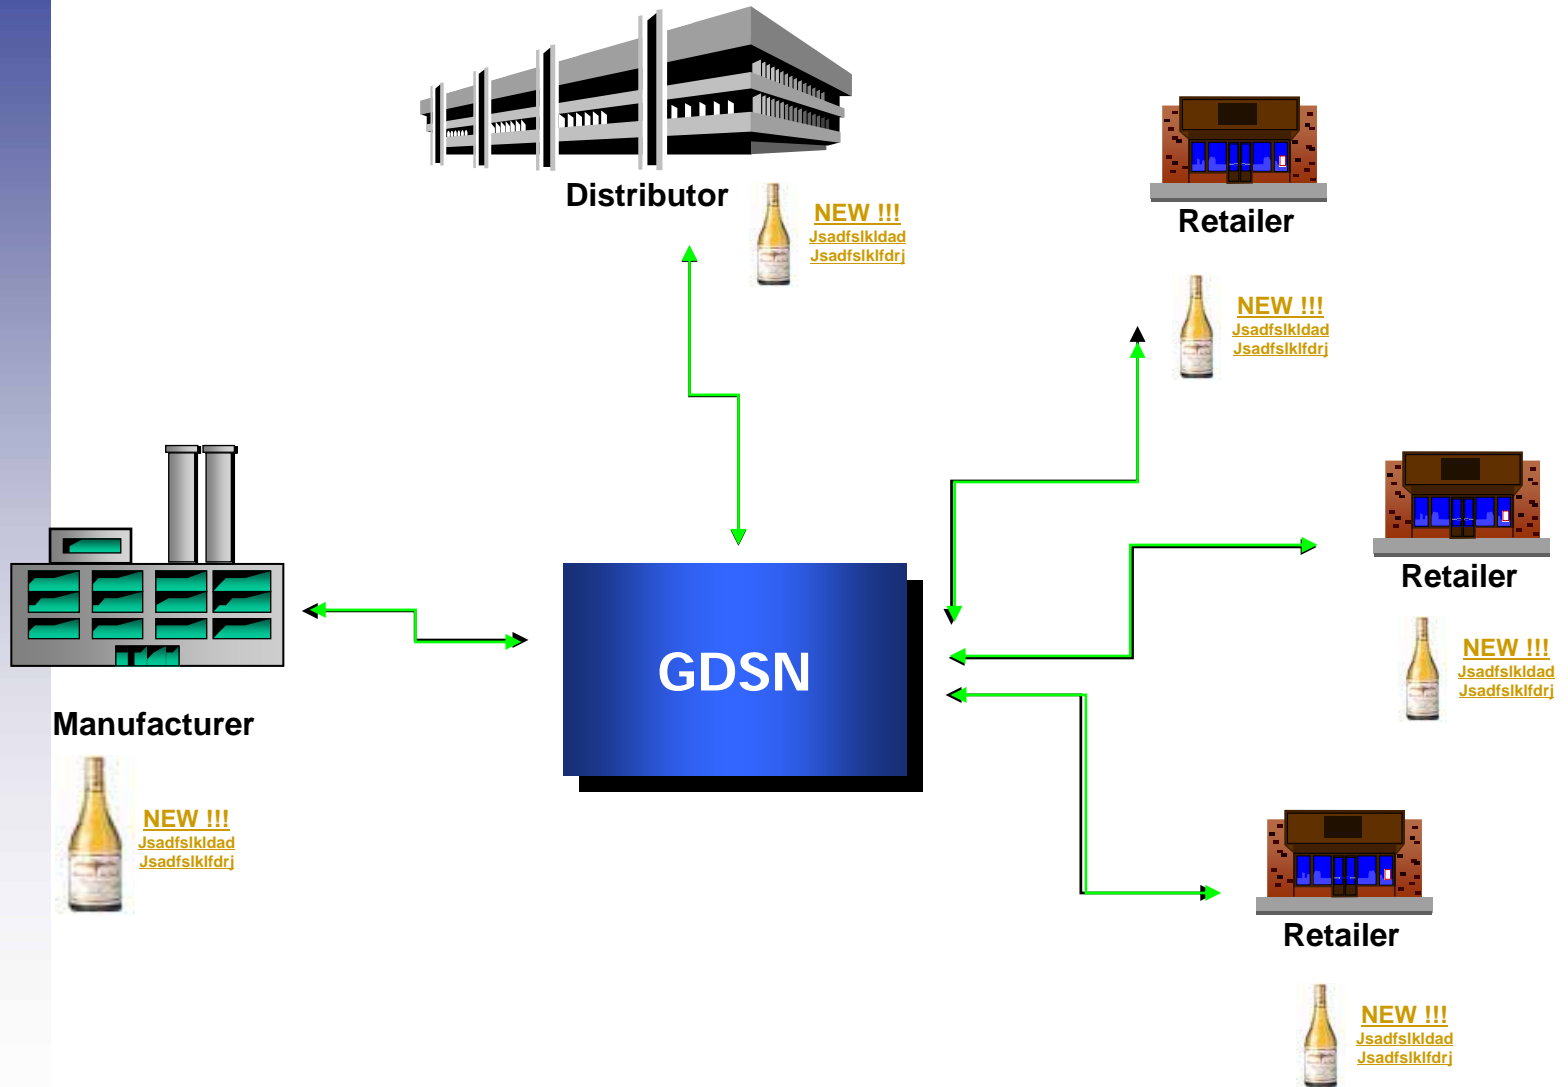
Distributor

NEW !!!
Jsadfslkldad
Jsadfslklfdrj

Retailer

NEW !!!
Jsadfslkldad
Jsadfslklfdrj

Retailer

NEW !!!
Jsadfslkldad
Jsadfslklfdrj

GDSN

Manufacturer

NEW !!!
Jsadfslkldad
Jsadfslklfdrj

Retailer

NEW !!!
Jsadfslkldad
Jsadfslklfdrj